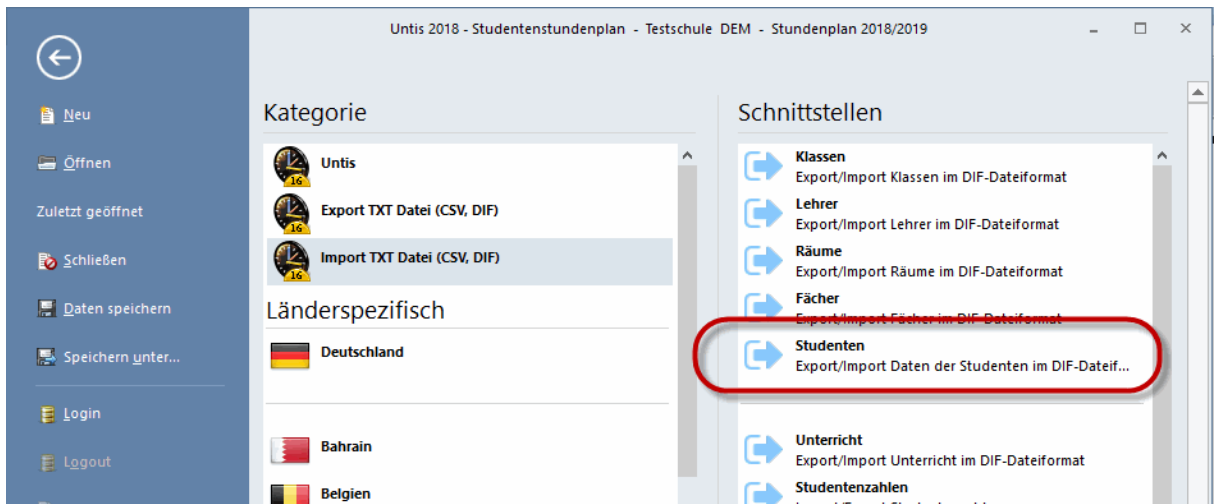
Untis 2018 - Studentenstundenplan - Testschule DEM - Stundenplan 2018/2019

Neu

Öffnen

Zuletzt geöffnet

Schließen

Daten speichern

Speichern unter...

Login

Logout

Kategorie

Untis

Export TXT Datei (CSV, DIF)

Import TXT Datei (CSV, DIF)

Länderspezifisch

Deutschland

Bahrain

Belgien

Schnittstellen

Klassen
Export/Import Klassen im DIF-Dateiformat

Lehrer
Export/Import Lehrer im DIF-Dateiformat

Räume
Export/Import Räume im DIF-Dateiformat

Fächer
Export/Import Fächer im DIF-Dateiformat

Studenten
Export/Import Daten der Studenten im DIF-Dateif...

Unterricht
Export/Import Unterricht im DIF-Dateiformat

Studentenzahlen
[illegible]